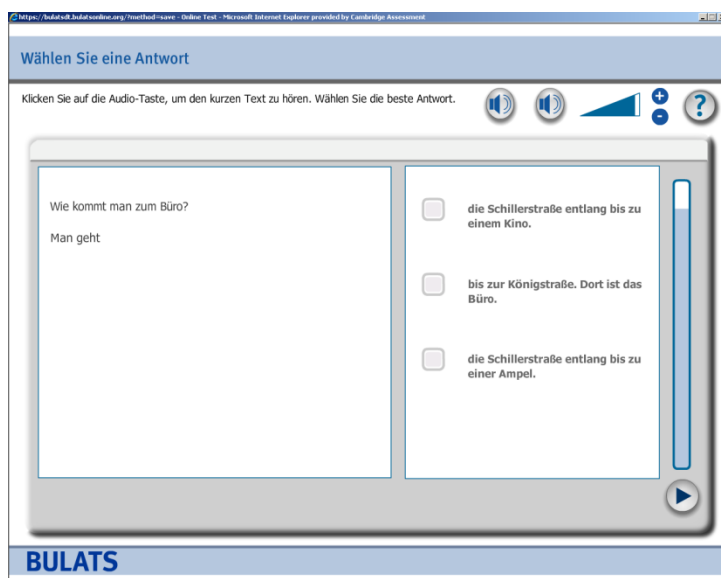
https://bulatsdt.bulatsonline.org/?method=save - Online Test - Microsoft Internet Explorer provided by Cambridge Assessment

Wählen Sie eine Antwort

Klicken Sie auf die Audio-Taste, um den kurzen Text zu hören. Wählen Sie die beste Antwort.

+
-
?

Wie kommt man zum Büro?

Man geht

die Schillerstraße entlang bis zu einem Kino.

bis zur Königstraße. Dort ist das Büro.

die Schillerstraße entlang bis zu einer Ampel.

BULATS